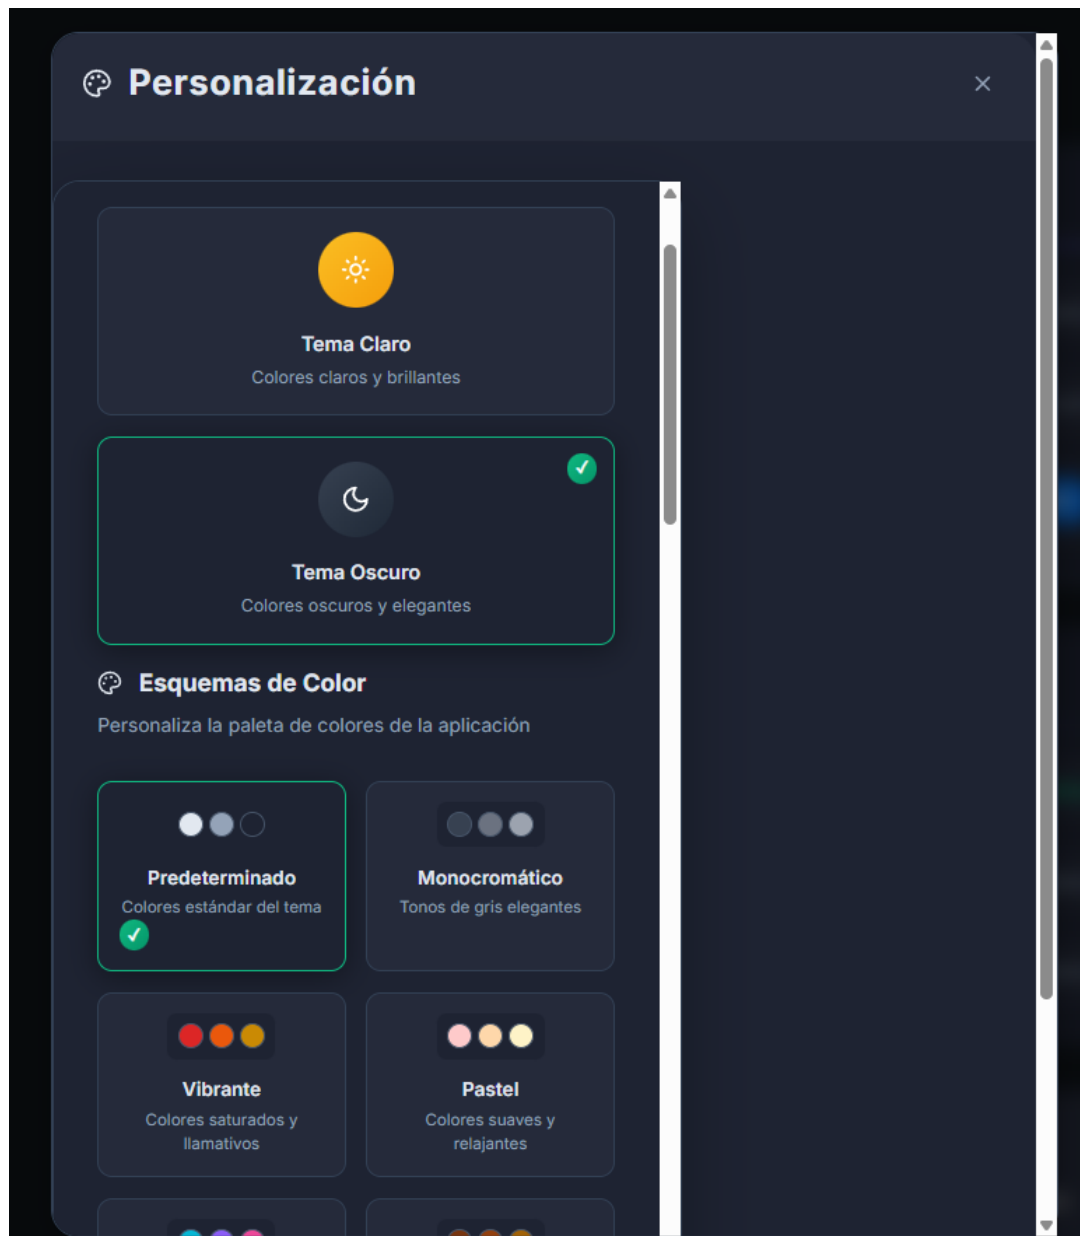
Personalización

×

Tema Claro
Colores claros y brillantes

Tema Oscuro
Colores oscuros y elegantes

Esquemas de Color
Personaliza la paleta de colores de la aplicación

Predeterminado
Colores estándar del tema

Monocromático
Tonos de gris elegantes

Vibrante
Colores saturados y llamativos

Pastel
Colores suaves y relajantes